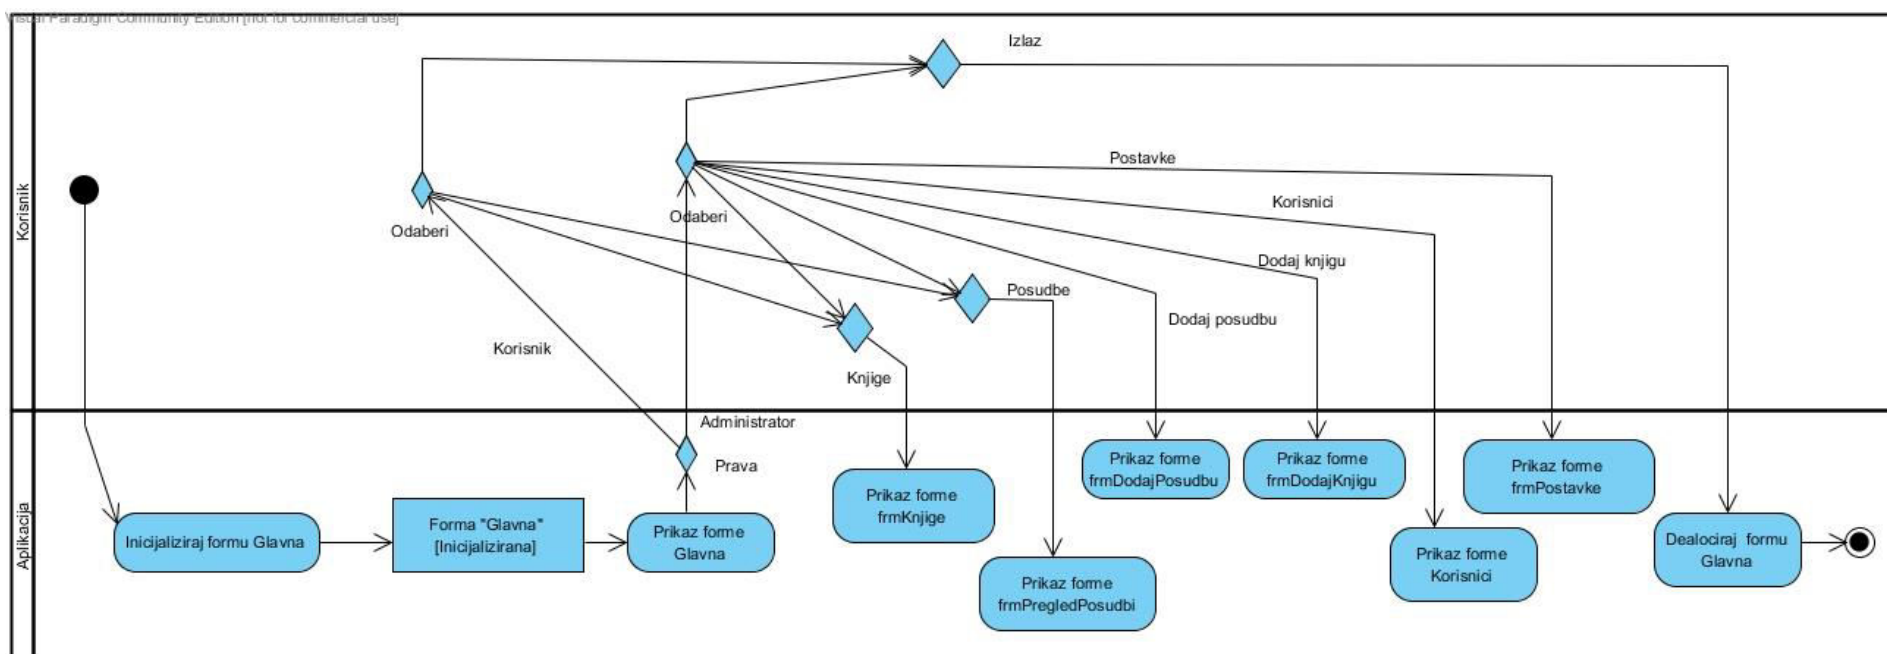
Visual Paradigm Community Edition [not for commercial use]

Korisnik

Izlaz

Postavke

Korisnici

Odaberi

Odaberi

Dodaj knjigu

Posudbe

Dodaj posudbu

Korisnik

Knjige

Aplikacija

Administrator

Prava

Inicijaliziraj formu Glavna

Forma "Glavna" [Inicijalizirana]

Prikaz forme Glavna

Prikaz forme frmKnjige

Prikaz forme frmPregledPosudbi

Prikaz forme frmDodajPosudbu

Prikaz forme frmDodajKnjigu

Prikaz forme Korisnici

Prikaz forme frmPostavke

Dealociraj formu Glavna